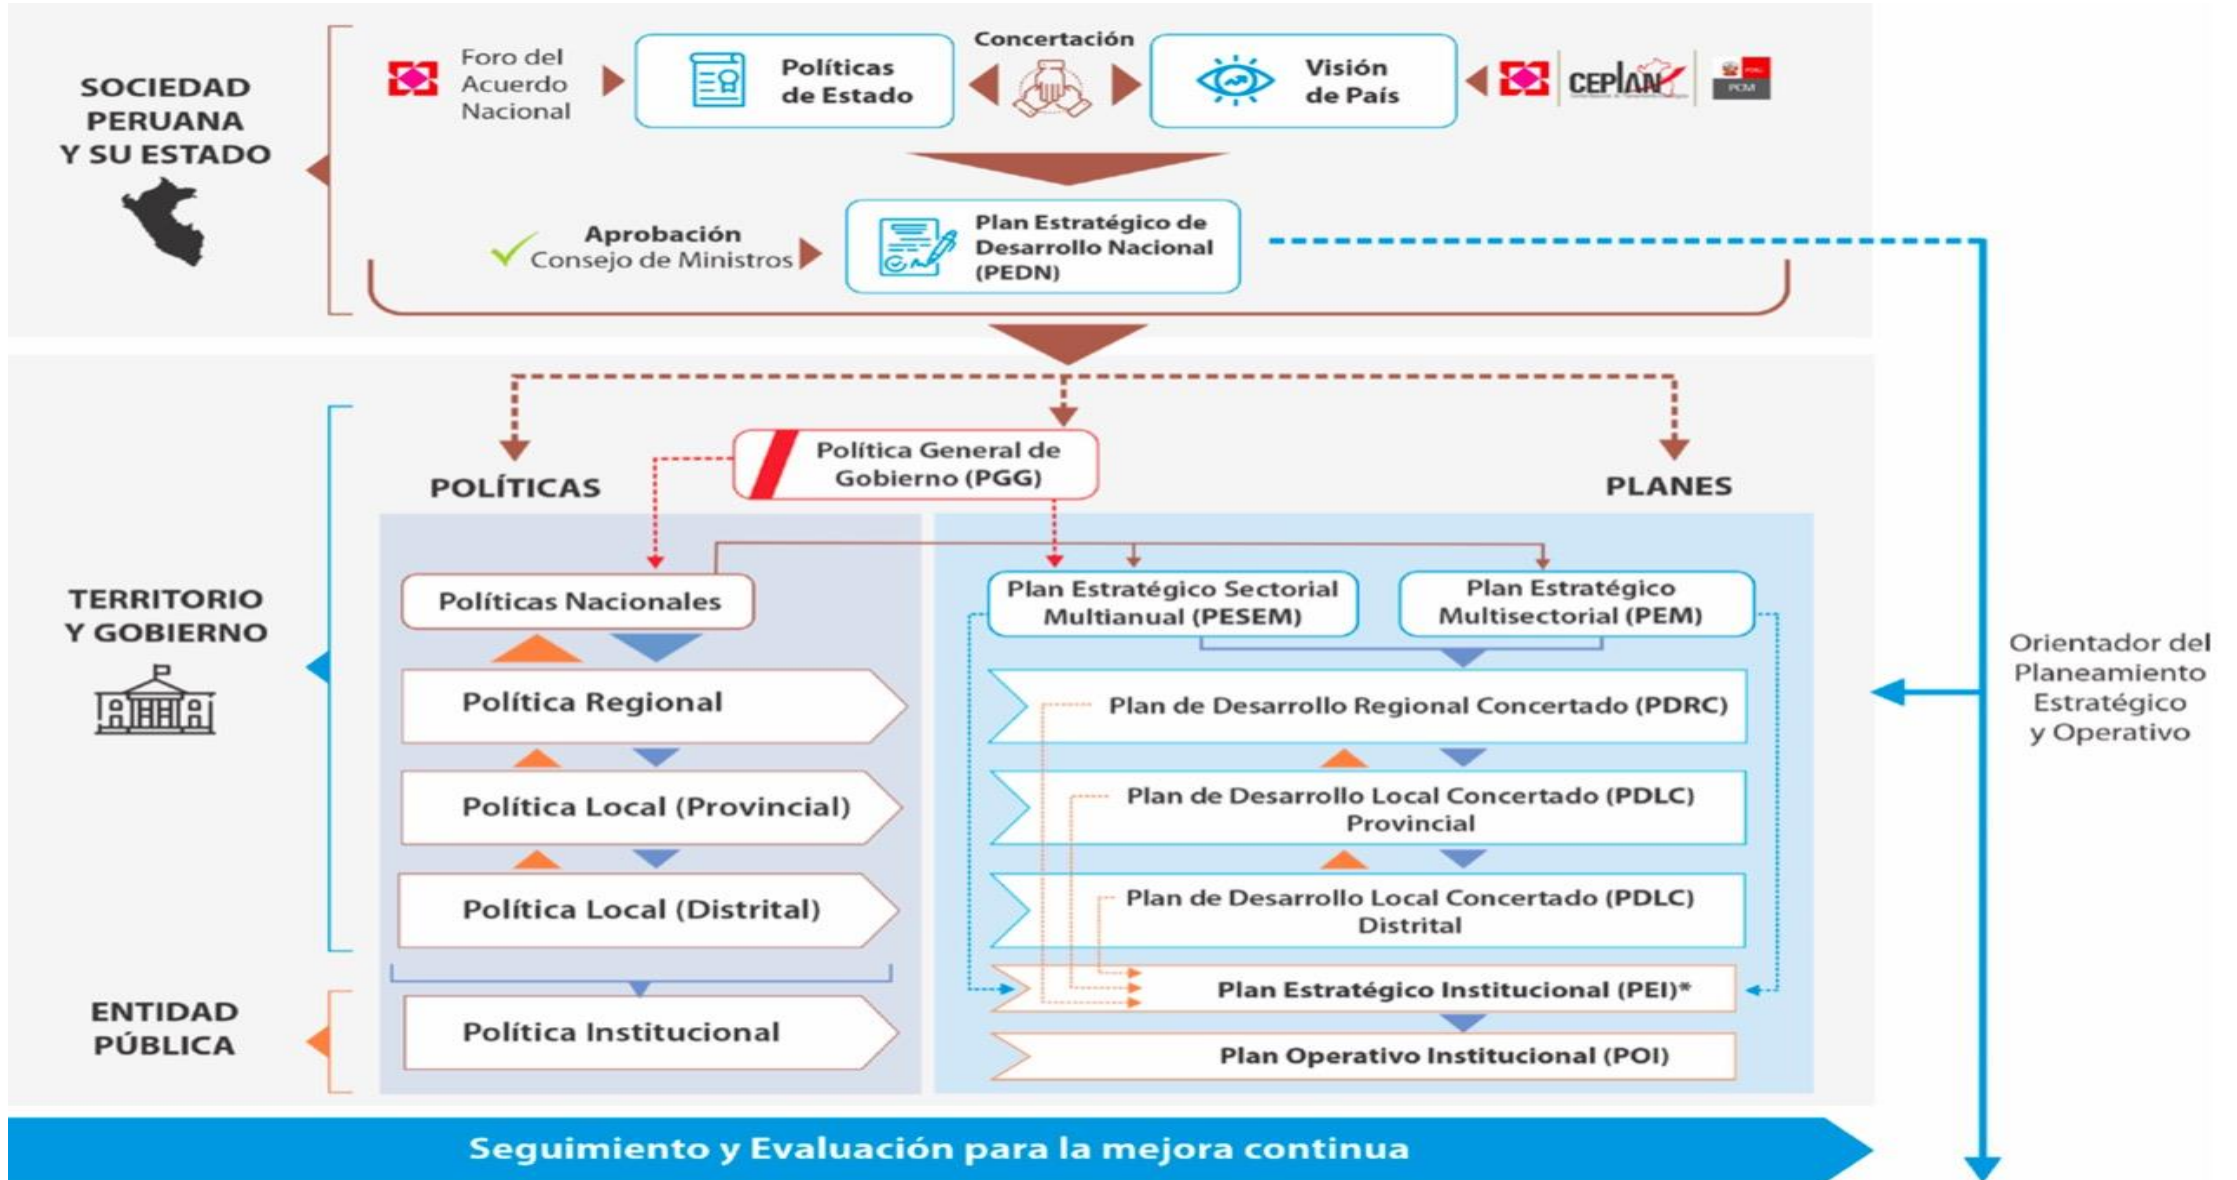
SOCIEDAD PERUANA Y SU ESTADO

Foro del Acuerdo Nacional

Políticas de Estado

Concertación

Visión de País

CEPLAN

PCM

Aprobación Consejo de Ministros

Plan Estratégico de Desarrollo Nacional (PEDN)

TERRITORIO Y GOBIERNO

POLÍTICAS

Política General de Gobierno (PGG)

PLANES

Políticas Nacionales

Política Regional

Política Local (Provincial)

Política Local (Distrital)

Plan Estratégico Sectorial Multianual (PESEM)

Plan Estratégico Multisectorial (PEM)

Plan de Desarrollo Regional Concertado (PDRC)

Plan de Desarrollo Local Concertado (PDLC) Provincial

Plan de Desarrollo Local Concertado (PDLC) Distrital

ENTIDAD PÚBLICA

Política Institucional

Plan Estratégico Institucional (PEI)*

Plan Operativo Institucional (POI)

Orientador del Planeamiento Estratégico y Operativo

Seguimiento y Evaluación para la mejora continua